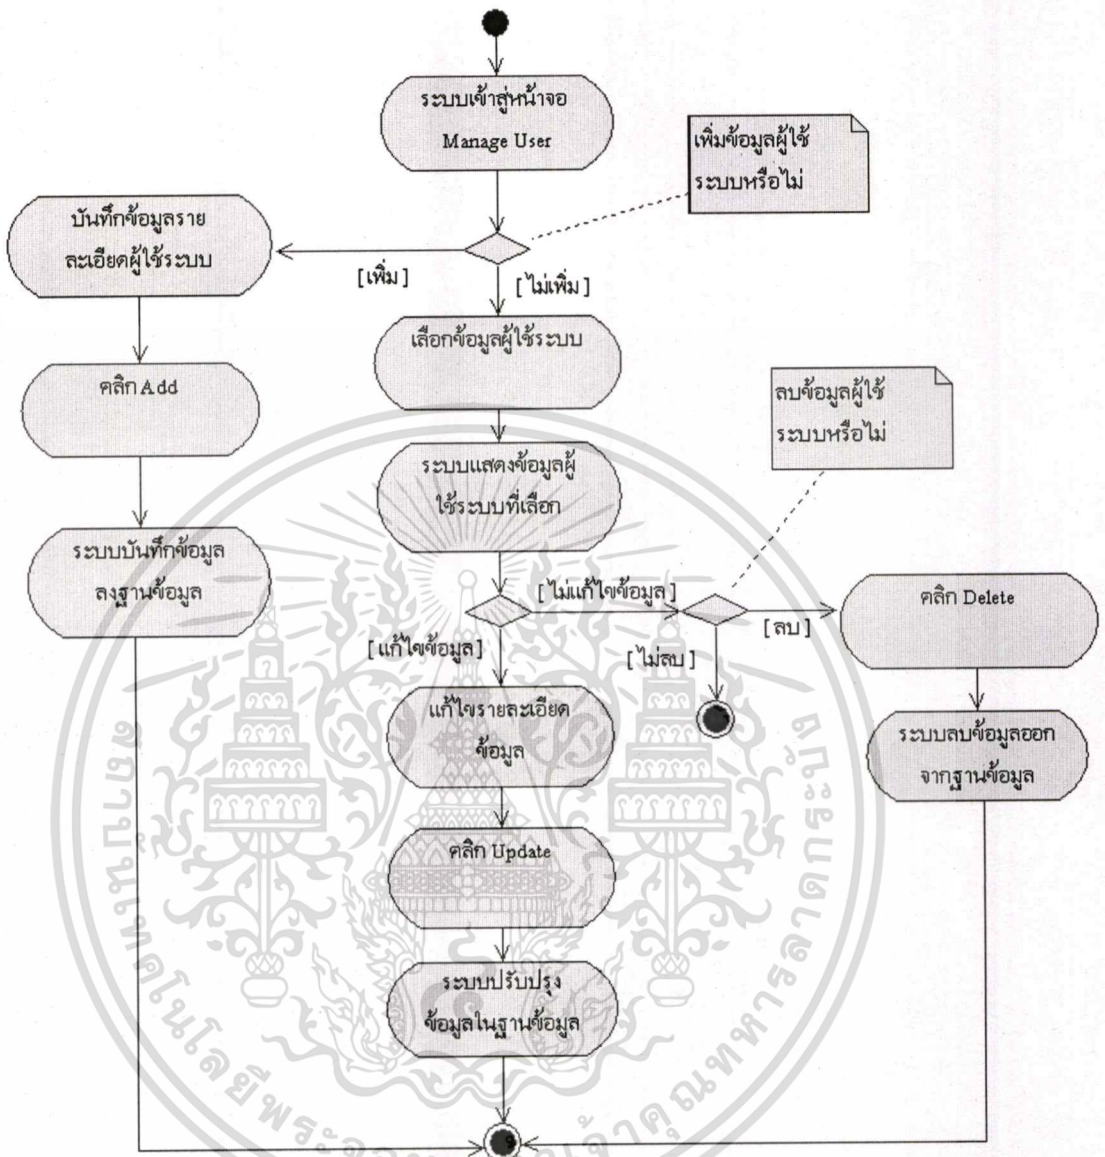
ระบบเข้าสู่หน้าจอ Manage User

เพิ่มข้อมูลผู้ใช้ระบบหรือไม่

บันทึกข้อมูลรายละเอียดผู้ใช้ระบบ

[เพิ่ม]

[ไม่เพิ่ม]

เลือกข้อมูลผู้ใช้ระบบ

คลิก Add

ลบข้อมูลผู้ใช้ระบบหรือไม่

ระบบแสดงข้อมูลผู้ใช้ระบบที่เลือก

ระบบบันทึกข้อมูลลงฐานข้อมูล

[ไม่แก้ไขข้อมูล]

คลิก Delete

[ลบ]

[แก้ไขข้อมูล]

[ไม่ลบ]

แก้ไขรายละเอียดข้อมูล

ระบบลบข้อมูลออกจากฐานข้อมูล

คลิก Update

ระบบปรับปรุงข้อมูลในฐานข้อมูล

มหาวิทยาลัยเทคโนโลยีพระจอมเกล้าเจ้าคุณทหารลาดกระบัง